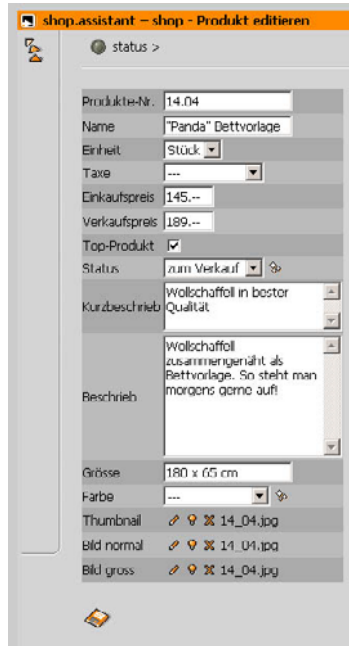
shop.assistant – shop - Produkt editieren

status >

| | |
|---|---|
| Produkte-Nr. | 14.04 |
| Name | "Panda" Bettvorlage |
| Einheit | Stück |
| Taxe | --- |
| Einkaufspreis | 145.-- |
| Verkaufspreis | 189.-- |
| Top-Produkt | ✓ |
| Status | zum Verkauf |
| Kurzbeschrieb | Wollschaffell in bester Qualität |
| Beschrieb | Wollschaffell zusammengenäht als Bettvorlage. So steht man morgens gerne auf! |
| Grösse | 180 x 65 cm |
| Farbe | --- |
| Thumbnail | 14_04.jpg |
| Bild normal | 14_04.jpg |
| Bild gross | 14_04.jpg |